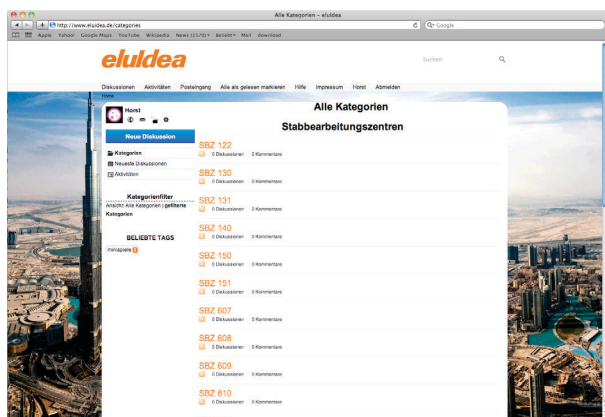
Alle Kategorien – eluldea

http://www.eluldea.de/categories

Google

Apple Yahoo! Google Maps YouTube Wikipedia News (117) Beliebt Mail download

eluldea

Suchen

Diskussionen Aktivitäten Posteingang Alle als gelesen markieren Hilfe Impressum Horst Abmelden

Home

Horst

Neue Diskussion

Kategorien

Neueste Diskussionen

Aktivitäten

Kategorienfilter

Ansicht: Alle Kategorien | gefilterte Kategorien

BELIEBTE TAGS

minispiele

Alle Kategorien

Stabbearbeitungszentren

SBZ 122
0 Diskussionen 0 Kommentare

SBZ 130
0 Diskussionen 0 Kommentare

SBZ 131
0 Diskussionen 0 Kommentare

SBZ 140
0 Diskussionen 0 Kommentare

SBZ 150
0 Diskussionen 0 Kommentare

SBZ 151
0 Diskussionen 0 Kommentare

SBZ 607
0 Diskussionen 0 Kommentare

SBZ 608
0 Diskussionen 0 Kommentare

SBZ 609
0 Diskussionen 0 Kommentare

SBZ 610
0 Diskussionen 0 Kommentare